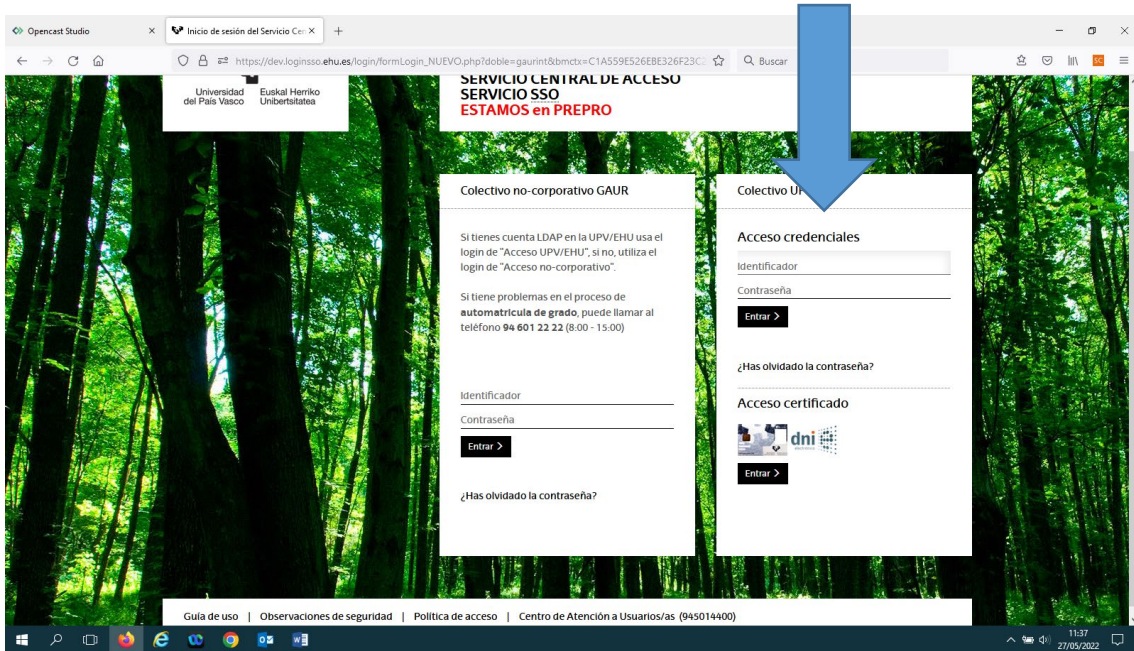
Opencast Studio ×

Inicio de sesión del Servicio Cen ×

+

https://dev.loginsso.ehu.es/login/formLogin_NUEVO.php?doble=gaurint&bmctx=C1A559E526EBE326F23C2

Buscar

Universidad del País Vasco

Euskal Herriko Unibertsitatea

SERVICIO CENTRAL DE ACCESO
SERVICIO SSO
ESTAMOS en PREPRO

Colectivo no-corporativo GAUR

Si tienes cuenta LDAP en la UPV/EHU usa el login de "Acceso UPV/EHU", si no, utiliza el login de "Acceso no-corporativo".

Si tiene problemas en el proceso de **automatrícula de grado**, puede llamar al teléfono **94 601 22 22** (8:00 - 15:00)

Identificador

Contraseña

Entrar >

¿Has olvidado la contraseña?

Colectivo UP

Acceso credenciales

Identificador

Contraseña

Entrar >

¿Has olvidado la contraseña?

Acceso certificado

dni

Entrar >

Guía de uso | Observaciones de seguridad | Política de acceso | Centro de Atención a Usuarios/as (945014400)

11:37
27/05/2022